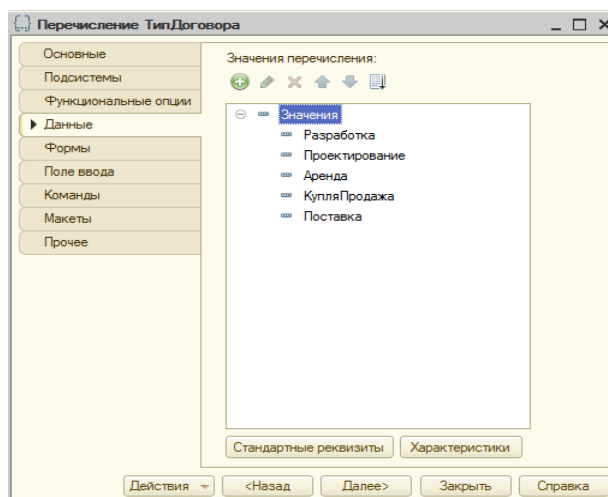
Перечисление ТипДоговора

Основные
Подсистемы
Функциональные опции
Данные
Формы
Поле ввода
Команды
Макеты
Прочее

Значения перечисления:

Значения
Разработка
Проектирование
Аренда
КупляПродажа
Поставка

Стандартные реквизиты
Характеристики

Действия
<Назад
Далее>
Закрыть
Справка